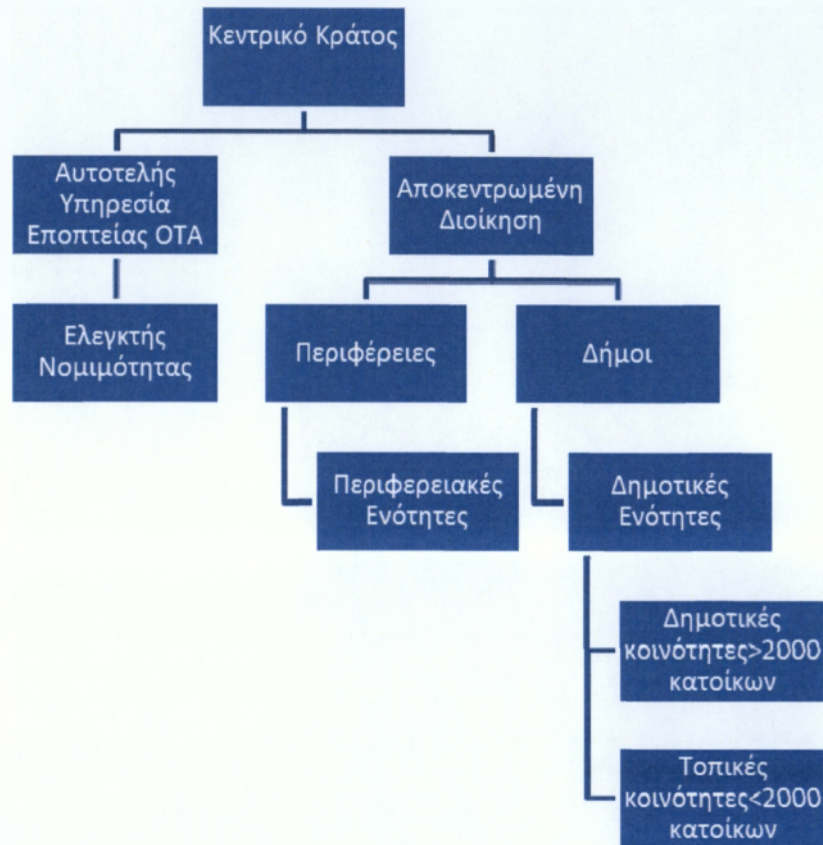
Κεντρικό Κράτος

Αυτοτελής Υπηρεσία Εποπτείας ΟΤΑ

Αποκεντρωμένη Διοίκηση

Ελεγκτής Νομιμότητας

Περιφέρειες

Δήμοι

Περιφερειακές Ενότητες

Δημοτικές Ενότητες

Δημοτικές κοινότητες>2000 κατοίκων

Τοπικές κοινότητες<2000 κατοίκων